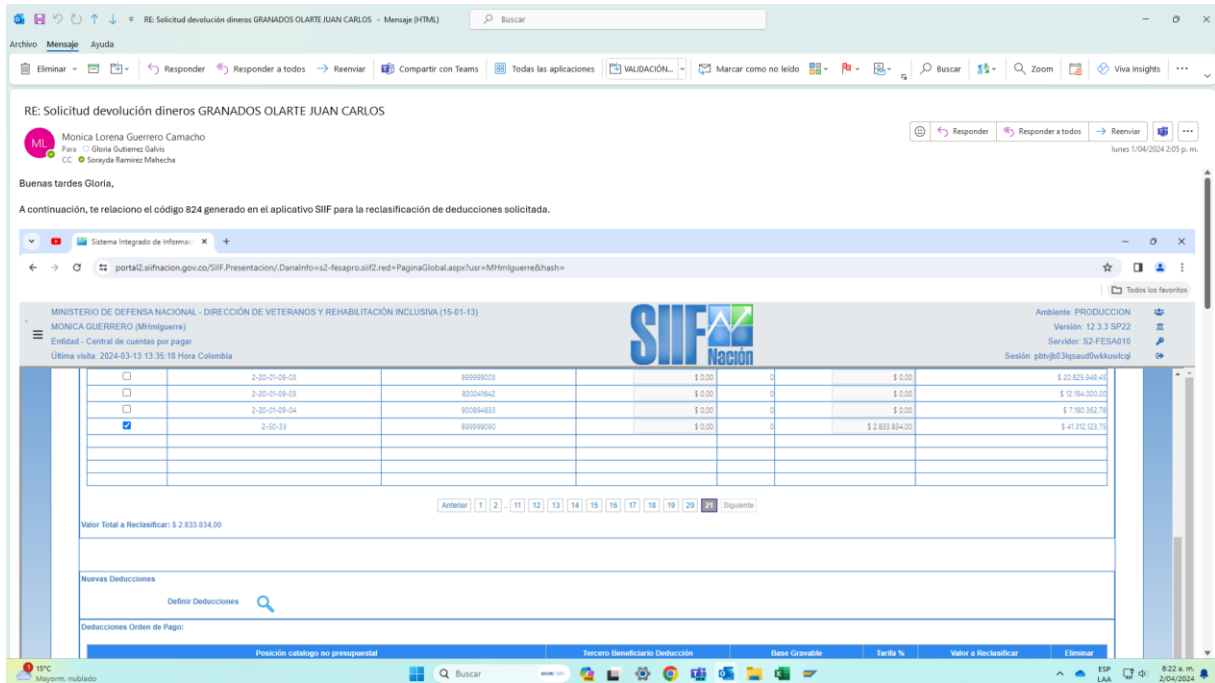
RE: Solicitud devolución dineros GRANADOS OLARTE JUAN CARLOS - Mensaje (HTML)

Buscar

Archivo Mensaje Ayuda

Eliminar | Responder | Responder a todos | Reenviar | Compartir con Teams | Todas las aplicaciones | VALIDACIÓN... | Marcar como no leído | Buscar | Zoom | Viva Insights | ...

RE: Solicitud devolución dineros GRANADOS OLARTE JUAN CARLOS

ML Monica Lorena Guerrero Camacho
Para Gloria Gutierrez Galvis
CC Sorayda Ramirez Mahecha

Responder | Responder a todos | Reenviar | ...
lunes 1/04/2024 2:05 p. m.

Buenas tardes Gloria,

A continuación, te relaciono el código 824 generado en el aplicativo SIIF para la reclasificación de deducciones solicitada.

Sistema Integrado de Informac ×

portal2.siifnacion.gov.co/SIIF.Presentacion/,DanaInfo=s2-fesapro.siif2.red+PaginaGlobal.aspx?usr=MHmlguerre&hash=

Todos los favoritos

MINISTERIO DE DEFENSA NACIONAL - DIRECCIÓN DE VETERANOS Y REHABILITACIÓN INCLUSIVA (15-01-13)
MONICA GUERRERO (MHmlguerre)
Entidad - Central de cuentas por pagar
Última visita: 2024-03-13 13:35:18 Hora Colombia

SIIF Nación

Ambiente: PRODUCCION
Versión: 12.3.3 SP22
Servidor: S2-FESA010
Sesión: pbtvjb03lqsaud0wkkiuwlcql

| | | | | | | | |
|---|---|---|---|---|---|---|---|
| ☐ | 2-20-01-09-03 | 899999003 | | $ 0,00 | 0 | $ 0,00 | $ 20.825.948,48 |
| ☐ | 2-20-01-09-03 | 830041642 | | $ 0,00 | 0 | $ 0,00 | $ 12.194.000,00 |
| ☐ | 2-20-01-09-04 | 900894833 | | $ 0,00 | 0 | $ 0,00 | $ 7.180.362,78 |
| ☑ | 2-50-33 | 899999090 | | $ 0,00 | 0 | $ 2.833.834,00 | $ 41.312.123,75 |

Anterior 1 2 .. 11 12 13 14 15 16 17 18 19 20 21 Siguiente

Valor Total a Reclasificar: $ 2.833.834,00

Nuevas Deducciones

Definir Deducciones

Deducciones Orden de Pago:

| Posición catalogo no presupuestal | Tercero Beneficiario Deducción | Base Gravable | Tarifa % | Valor a Reclasificar | Eliminar |
|---|---|---|---|---|---|

15°C
Mayorm. nublado

Buscar

ESP LAA
8:22 a. m.
2/04/2024